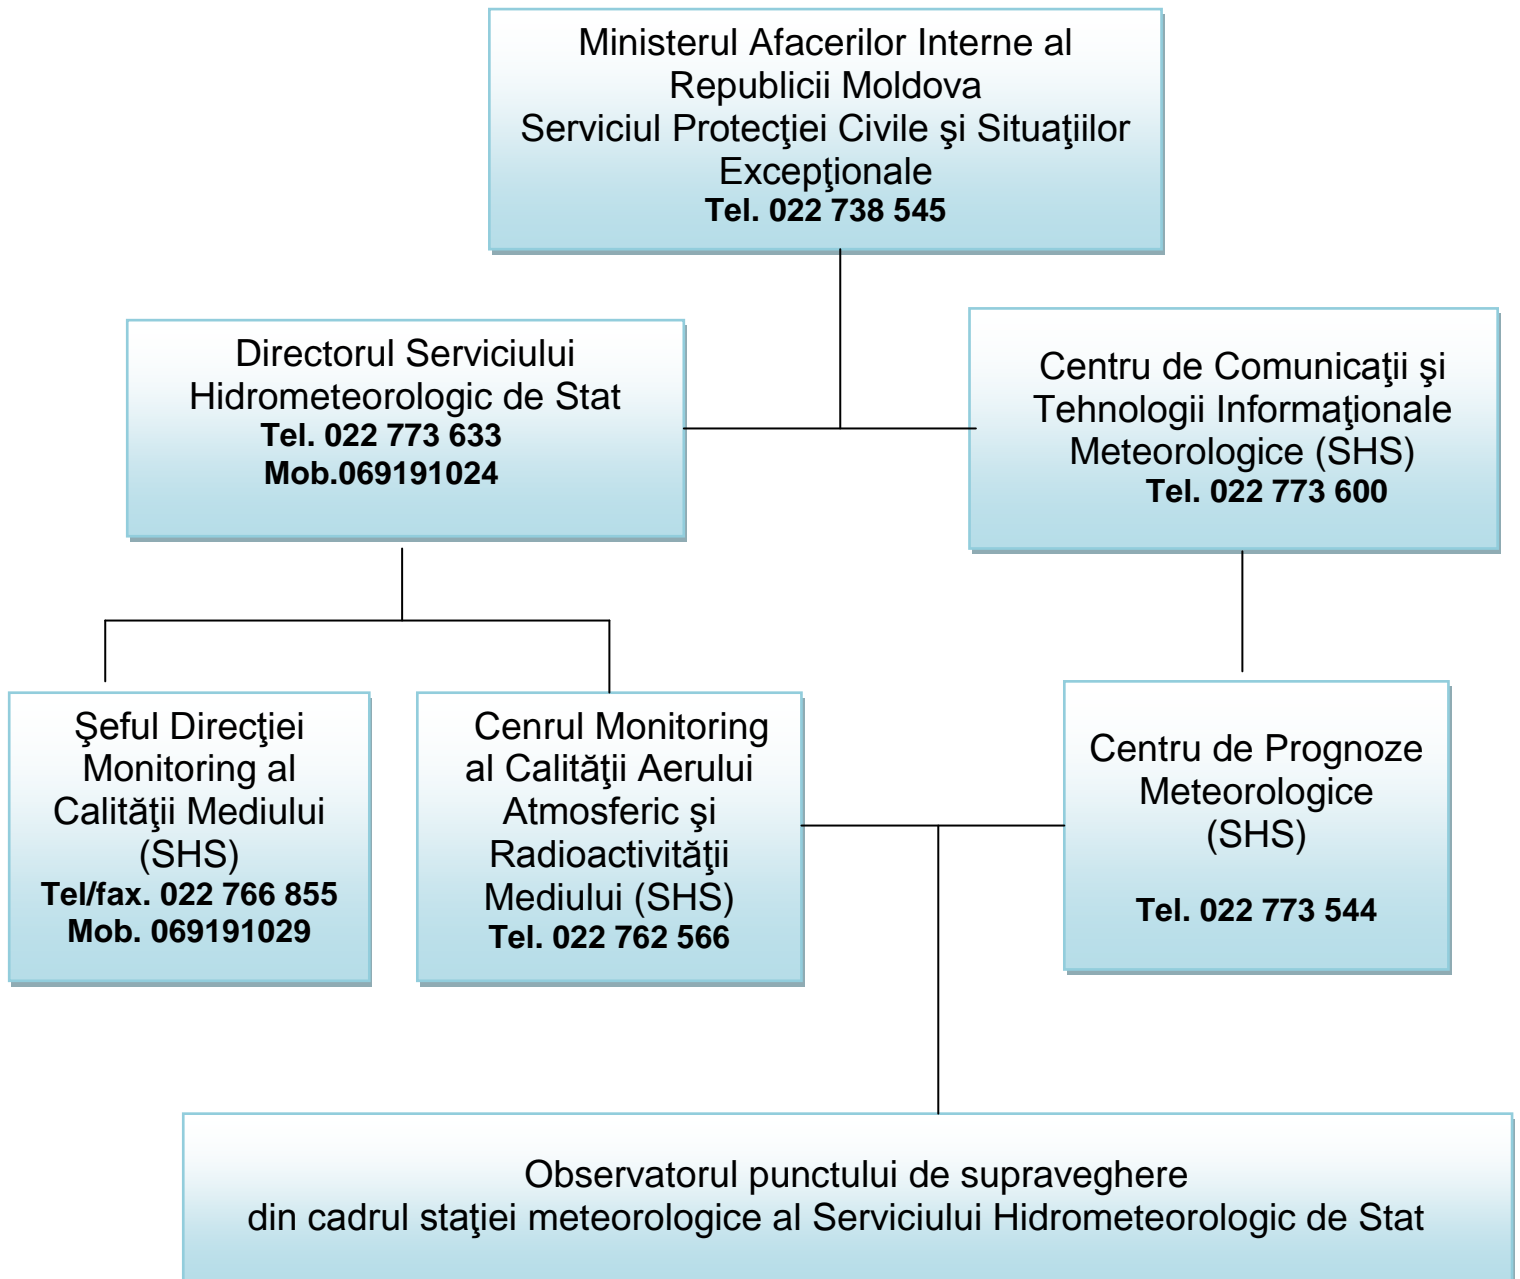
Ministerul Afacerilor Interne al Republicii Moldova
Serviciul Protecţiei Civile şi Situaţiilor Excepţionale
**Tel. 022 738 545**

Directorul Serviciului Hidrometeorologic de Stat
**Tel. 022 773 633**
**Mob.069191024**

Centru de Comunicaţii şi Tehnologii Informaţionale Meteorologice (SHS)
**Tel. 022 773 600**

Şeful Direcţiei Monitoring al Calităţii Mediului (SHS)
**Tel/fax. 022 766 855**
**Mob. 069191029**

Cenrul Monitoring al Calităţii Aerului Atmosferic şi Radioactivităţii Mediului (SHS)
**Tel. 022 762 566**

Centru de Prognoze Meteorologice (SHS)

**Tel. 022 773 544**

Observatorul punctului de supraveghere din cadrul staţiei meteorologice al Serviciului Hidrometeorologic de Stat